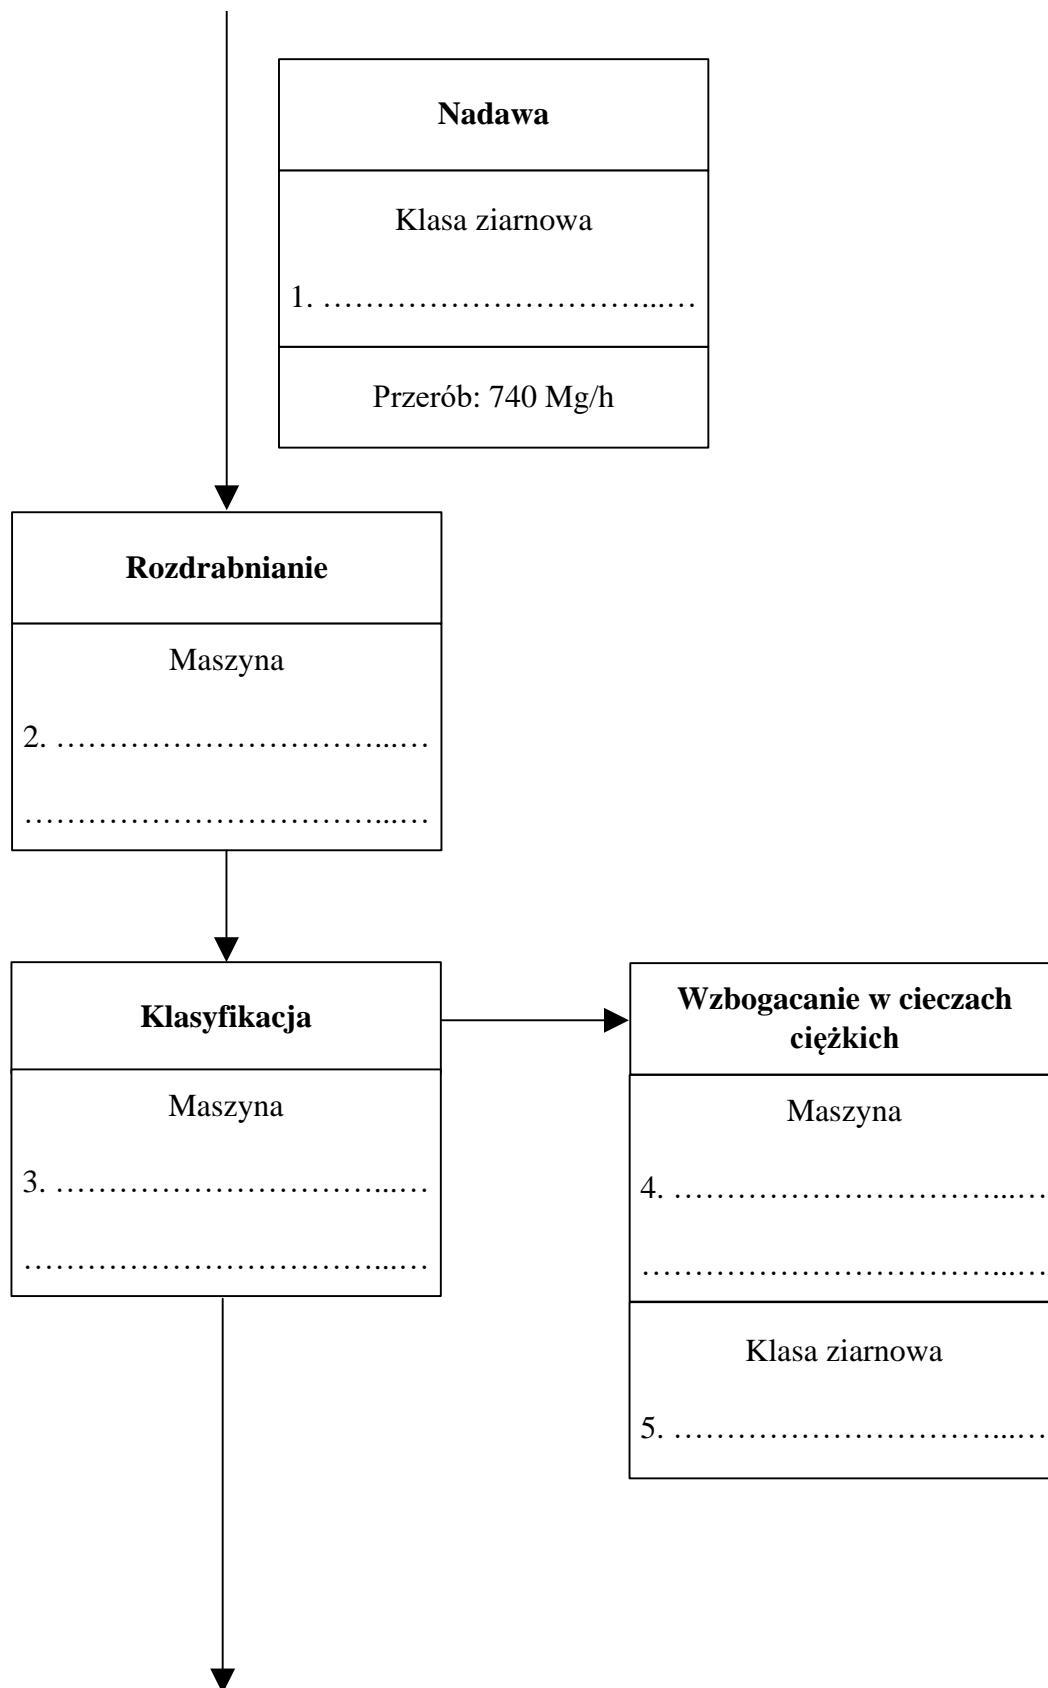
Nadawa

Klasa ziarnowa

1. ……………………………..…

Przerób: 740 Mg/h

Rozdrabnianie

Maszyna

2. ……………………………..…

………………………………..…

Klasyfikacja

Maszyna

3. ……………………………..…

………………………………..…

Wzbogacanie w cieczach ciężkich

Maszyna

4. ……………………………..…

………………………………..…

Klasa ziarnowa

5. ……………………………..…